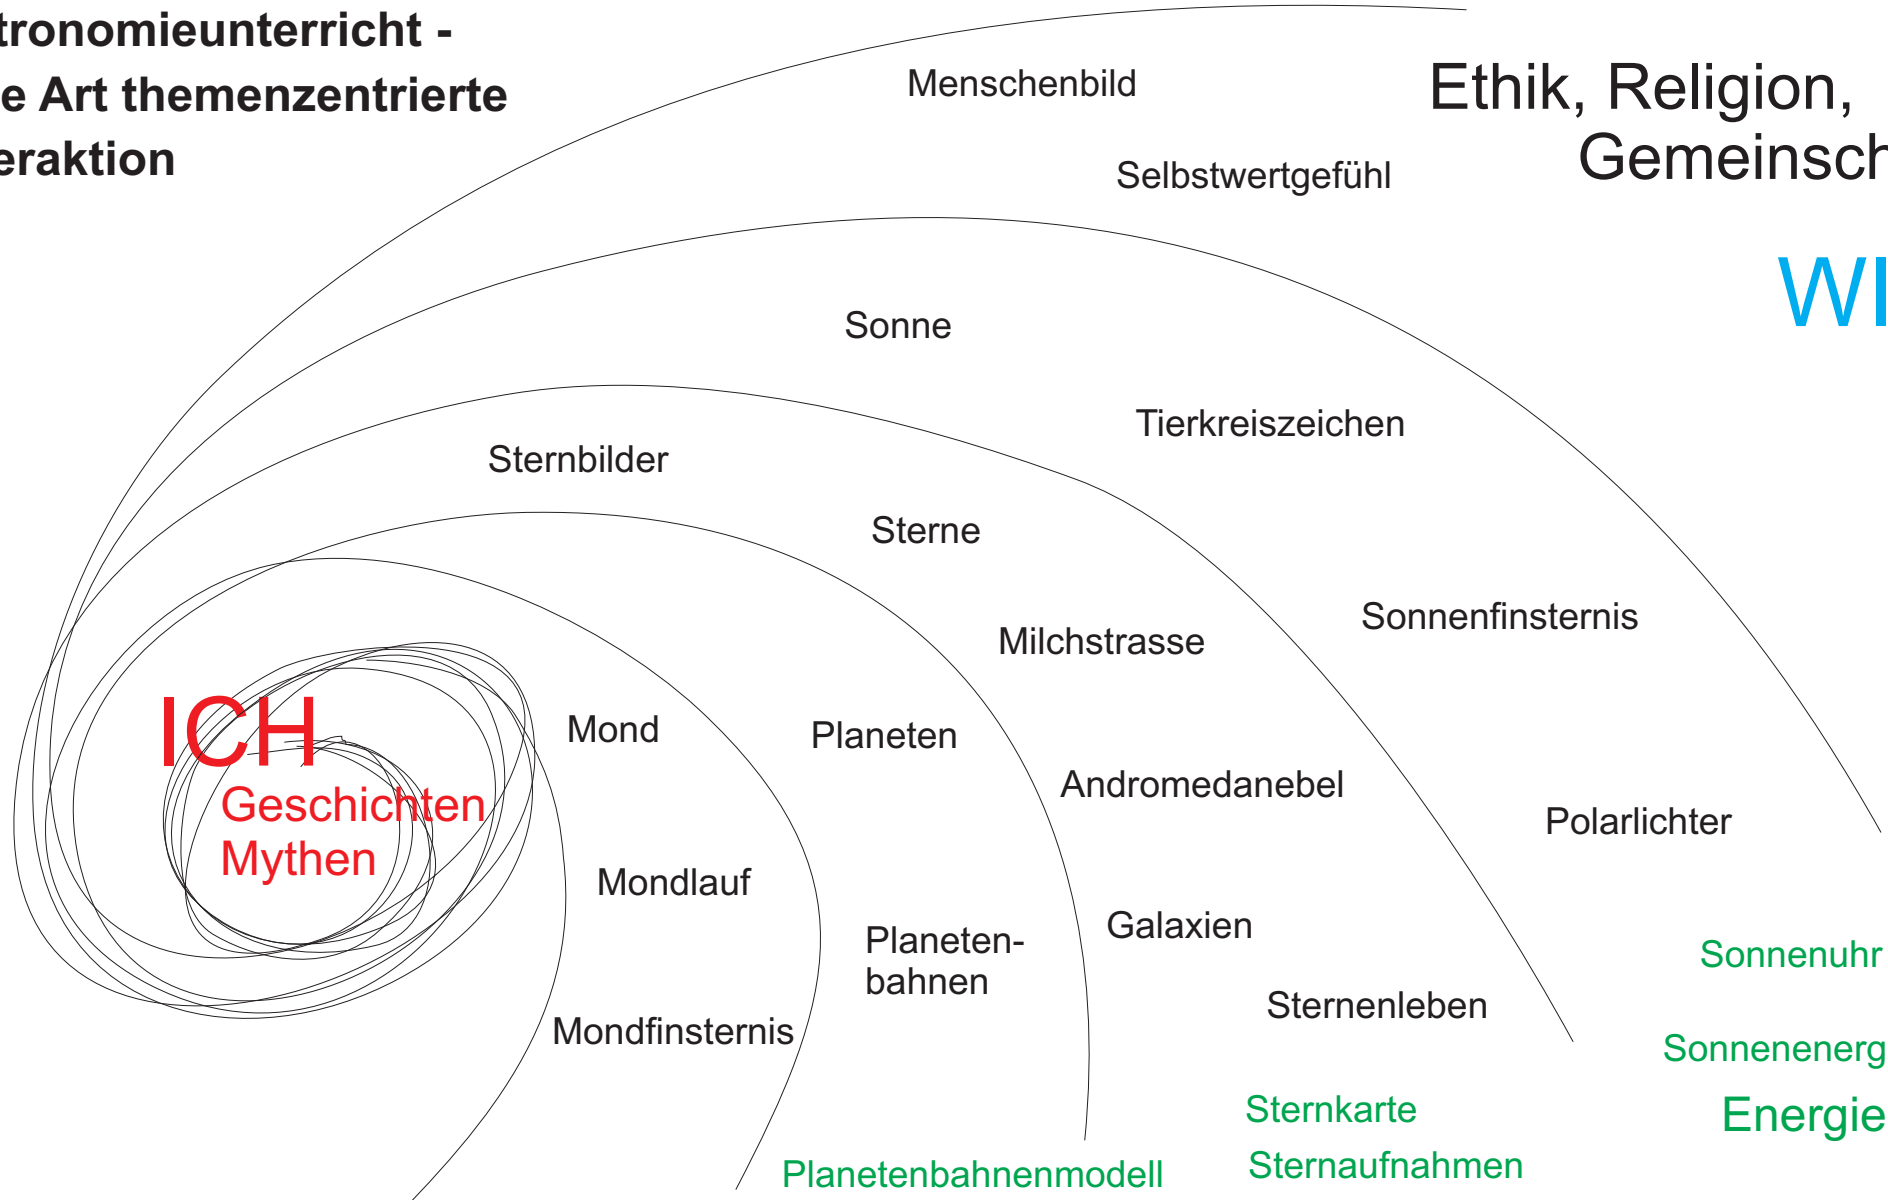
tronomieunterricht - e Art themenzentrierte eraktion

Menschenbild

Ethik, Religion, Gemeinsch

Selbstwertgefühl

WI

Sonne

Tierkreiszeichen

Sternbilder

Sterne

Sonnenfinsternis

Milchstrasse

ICH

Geschichten

Mythen

Mond

Planeten

Andromedanebel

Polarlichter

Mondlauf

Galaxien

Planetenbahnen

Sonnenuhr

Sternenleben

Mondfinsternis

Sonnenenerg

Sternkarte

Energie

Sternaufnahmen

Planetenbahnenmodell